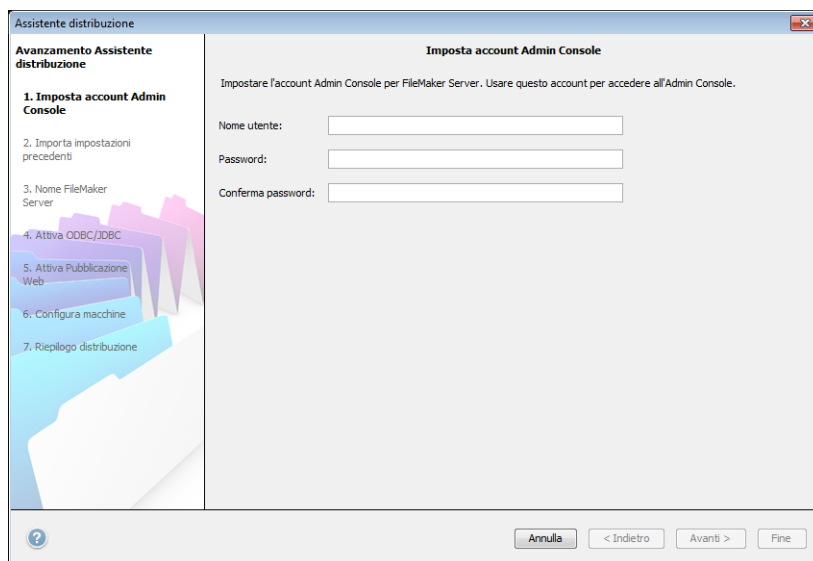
Assistente distribuzione

Avanzamento Assistente distribuzione

1. Imposta account Admin Console

2. Importa impostazioni precedenti

3. Nome FileMaker Server

4. Attiva ODBC/JDBC

5. Attiva Pubblicazione Web

6. Configura macchine

7. Riepilogo distribuzione

Imposta account Admin Console

Impostare l'account Admin Console per FileMaker Server. Usare questo account per accedere all'Admin Console.

Nome utente:

Password:

Conferma password:

?

Annulla

< Indietro

Avanti >

Fine